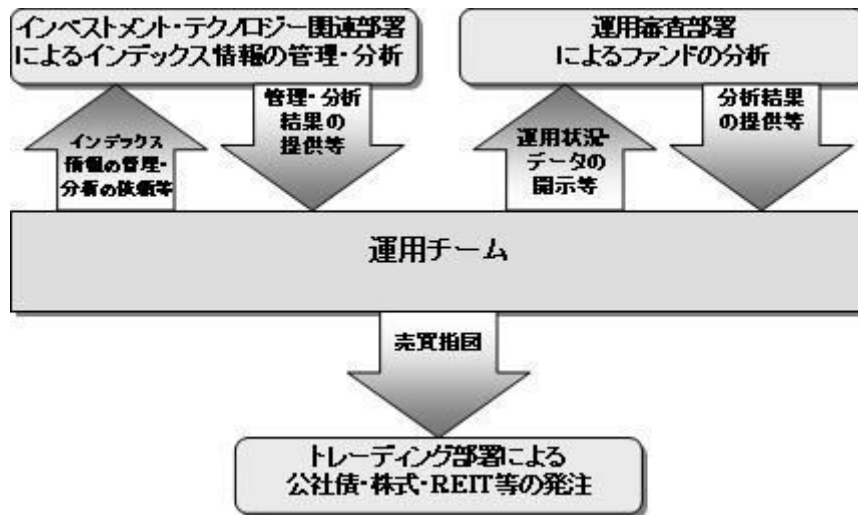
インベストメント・テクノロジー関連部署によるインデックス情報の管理・分析

運用審査部署によるファンドの分析

インデックス情報の管理・分析の依頼等

管理・分析結果の提供等

運用状況データの開示等

分析結果の提供等

運用チーム

売買指図

トレーディング部署による公社債・株式・REIT等の発注